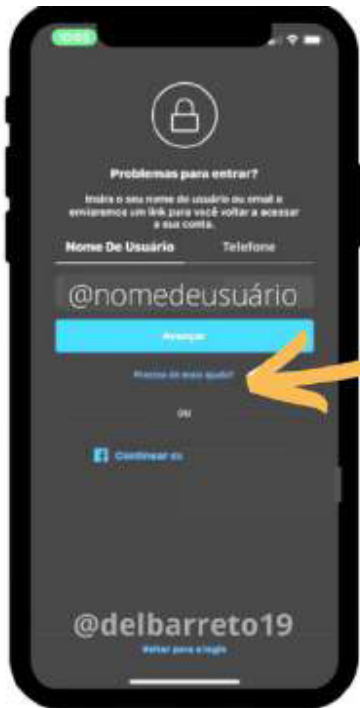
10:03

Problemas para entrar?

Insira o seu nome de usuário ou email e enviaremos um link para você voltar a acessar a sua conta.

Nome De Usuário

Telefone

@nomedeusuário

Avançar

Precisa de mais ajuda?

OU

Continuar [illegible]

@delbarreto19

Voltar para o login